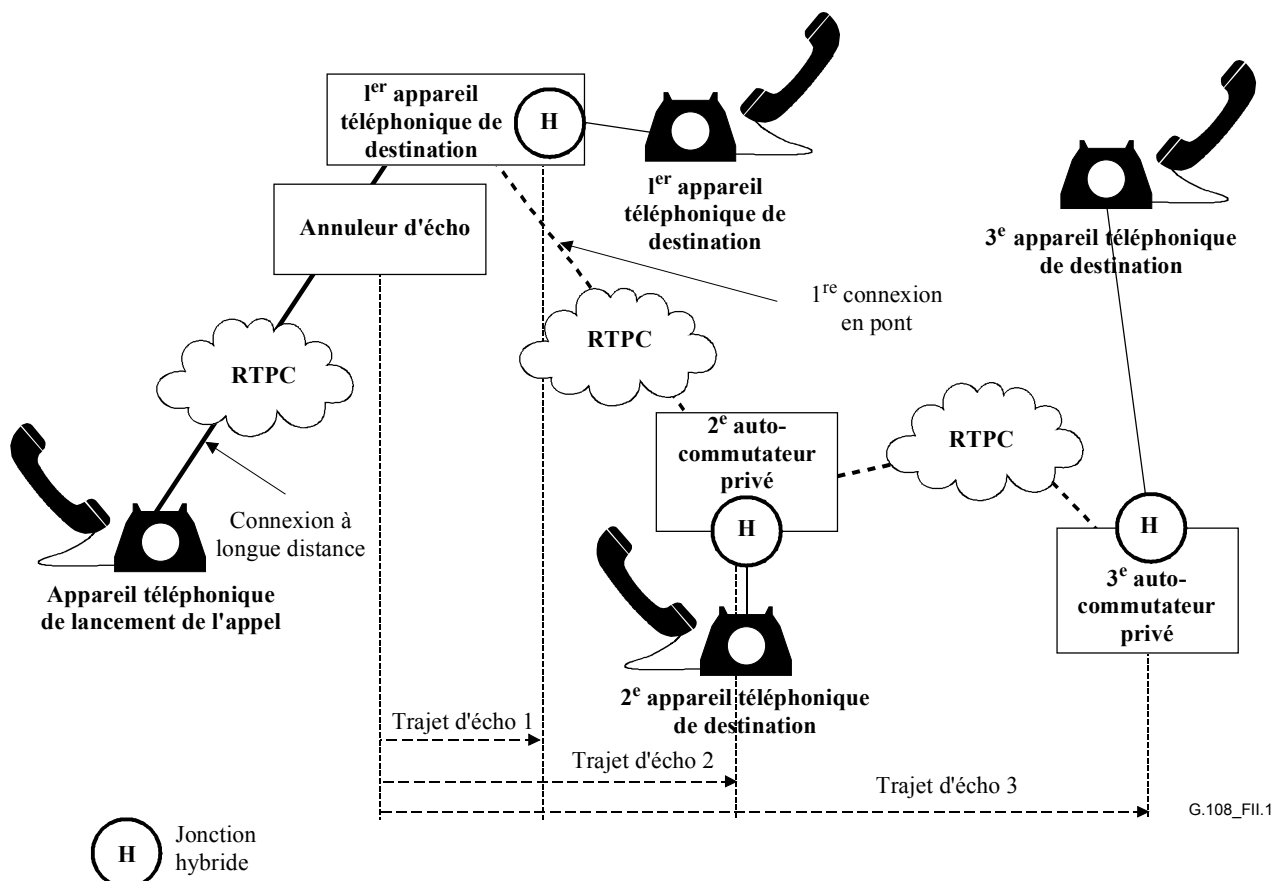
l$^{er}$ appareil téléphonique de destination

H

l$^{er}$ appareil téléphonique de destination

3$^{e}$ appareil téléphonique de destination

Annuleur d'écho

1$^{re}$ connexion en pont

RTPC

RTPC

RTPC

2$^{e}$ auto-commutateur privé

H

H

3$^{e}$ auto-commutateur privé

Connexion à longue distance

Appareil téléphonique de lancement de l'appel

2$^{e}$ appareil téléphonique de destination

Trajet d'écho 1

Trajet d'écho 2

Trajet d'écho 3

G.108_FII.1

H

Jonction hybride